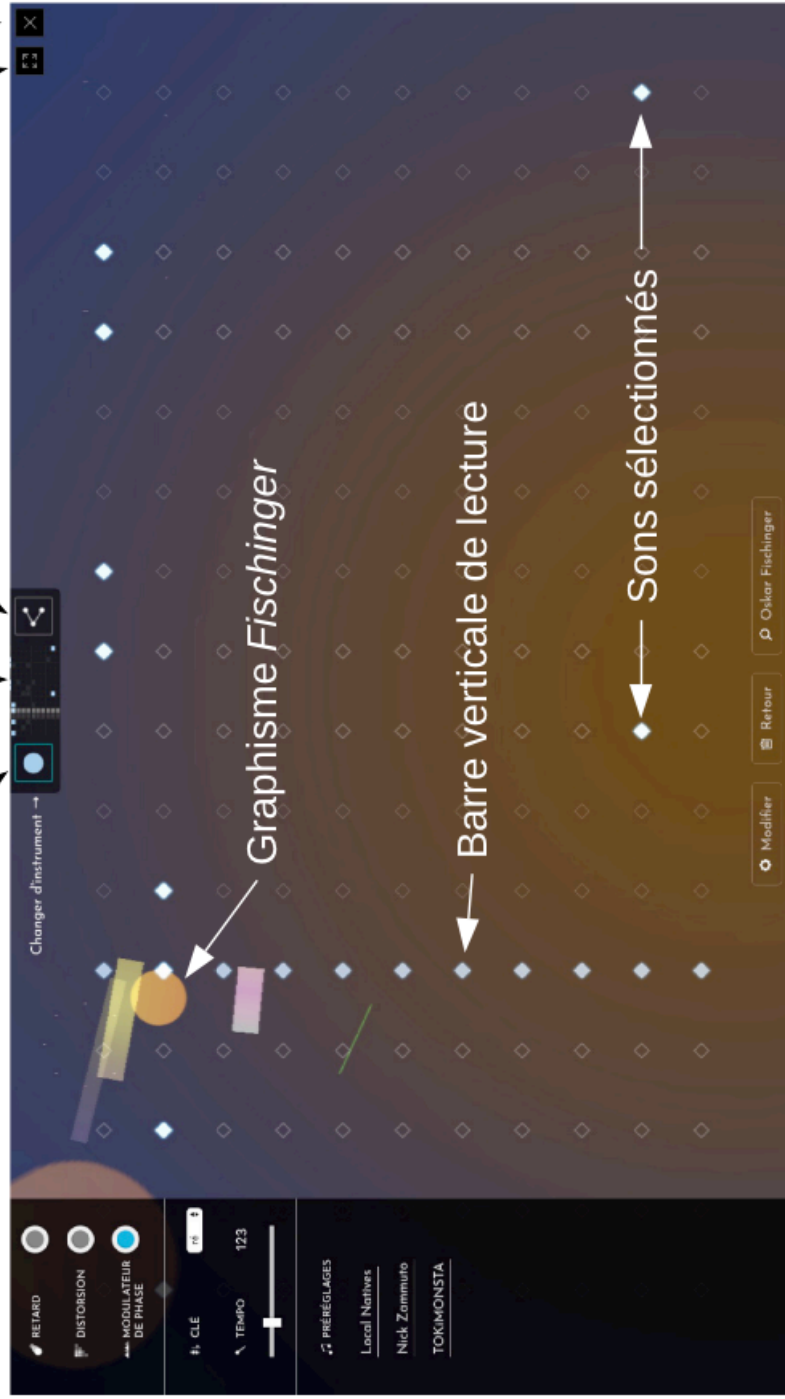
Graphisme *Fischinger*

Barre verticale de lecture

Sons sélectionnés

Changer d'instrument →

RETARD

DISTORSION

MODULATEUR DE PHASE

CLÉ

ré

TEMPO

123

PRÉRÉGLAGES

Local Natives

Nick Zammuto

TOKIMONSTA

Modifier

Retour

Oskar Fischinger